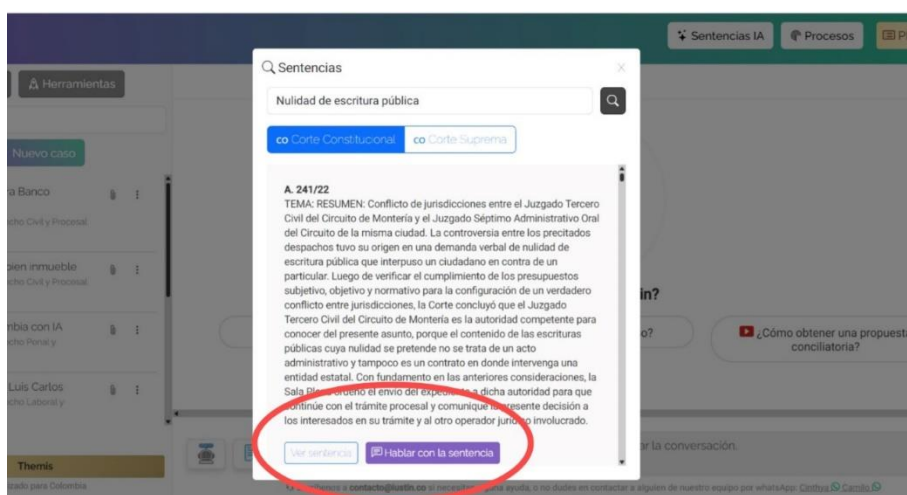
Sentencias IA
Procesos
Herramientas
Nuevo caso
a Banco
cho Civil y Procesal
bien inmueble
cho Civil y Procesal
mbia con IA
cho Penal y
Luis Carlos
cho Laboral y
Themis
tado para Colombia

Sentencias
Nulidad de escritura pública
CO Corte Constitucional
CO Corte Suprema

A. 241/22
TEMA: RESUMEN: Conflicto de jurisdicciones entre el Juzgado Tercero Civil del Circuito de Montería y el Juzgado Séptimo Administrativo Oral del Circuito de la misma ciudad. La controversia entre los precitados despachos tuvo su origen en una demanda verbal de nulidad de escritura pública que interpuso un ciudadano en contra de un particular. Luego de verificar el cumplimiento de los presupuestos subjetivo, objetivo y normativo para la configuración de un verdadero conflicto entre jurisdicciones, la Corte concluyó que el Juzgado Tercero Civil del Circuito de Montería es la autoridad competente para conocer del presente asunto, porque el contenido de las escrituras públicas cuya nulidad se pretende no se trata de un acto administrativo y tampoco es un contrato en donde intervenga una entidad estatal. Con fundamento en las anteriores consideraciones, la Sala Pl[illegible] ordenó el envío del expediente a dicha autoridad para que continúe con el trámite procesal y comunique la presente decisión a los interesados en su trámite y al otro operador jurídico involucrado.

Ver sentencia
Hablar con la sentencia

in?
o?
¿Cómo obtener una propuesta conciliatoria?
r la conversación.
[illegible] contacto@lustin.co si necesitas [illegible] ayuda, o no dudes en contactar a alguien de nuestro equipo por whatsApp: Cinthya Camilo